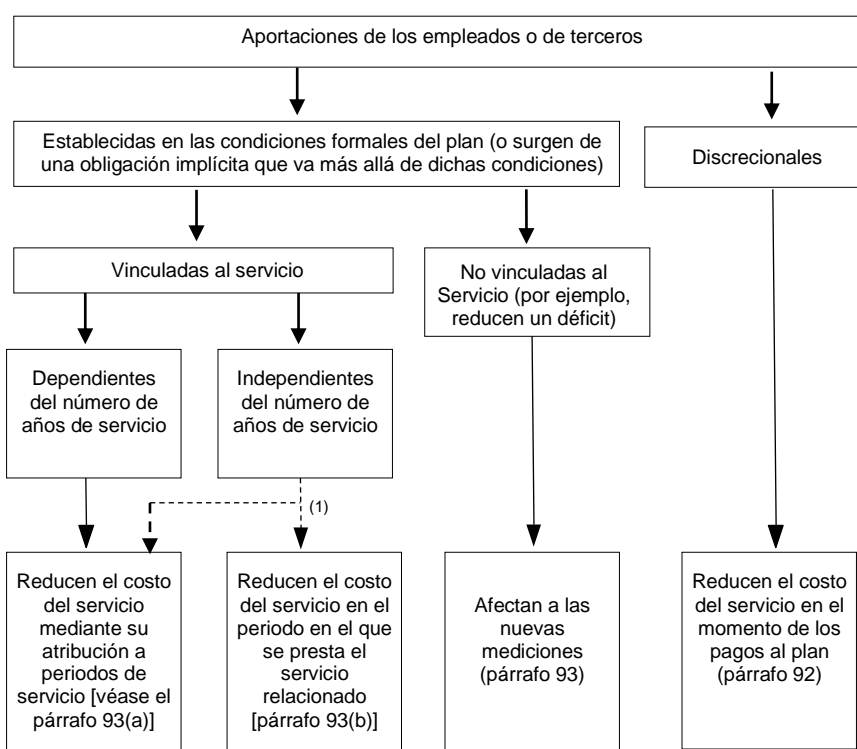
Aportaciones de los empleados o de terceros

Establecidas en las condiciones formales del plan (o surgen de una obligación implícita que va más allá de dichas condiciones)

Discrecionales

Vinculadas al servicio

No vinculadas al Servicio (por ejemplo, reducen un déficit)

Dependientes del número de años de servicio

Independientes del número de años de servicio

(1)

Reducen el costo del servicio mediante su atribución a periodos de servicio [véase el párrafo 93(a)]

Reducen el costo del servicio en el periodo en el que se presta el servicio relacionado [párrafo 93(b)]

Afectan a las nuevas mediciones (párrafo 93)

Reducen el costo del servicio en el momento de los pagos al plan (párrafo 92)